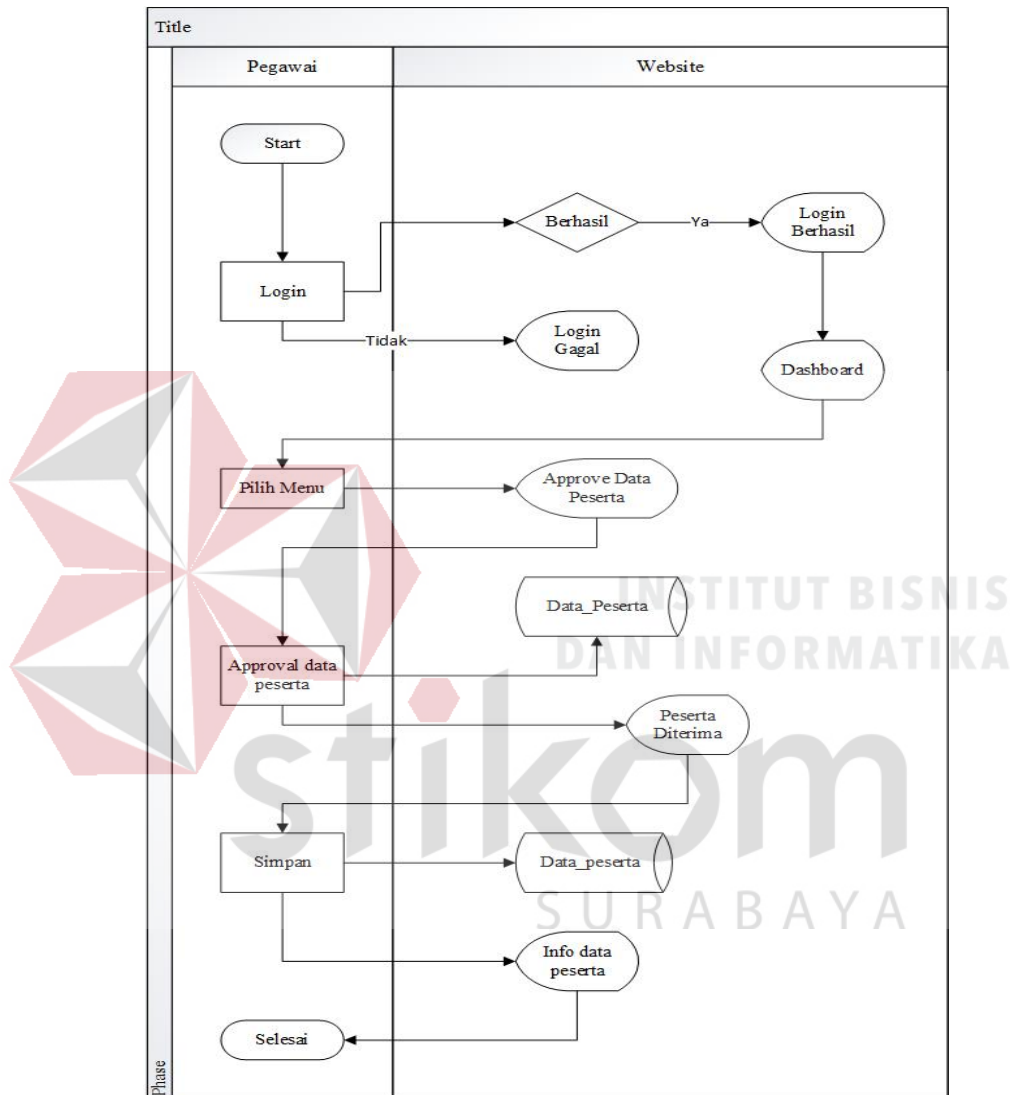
Title

Pegawai

Website

Start

Berhasil

Ya

Login Berhasil

Login

Tidak

Login Gagal

Dashboard

Pilih Menu

Approve Data Peserta

INSTITUT BISNIS DAN INFORMATIKA

Data_Peserta

Approval data peserta

Peserta Diterima

stikom

Simpan

Data_peserta

SURABAYA

Info data peserta

Selesai

Phase